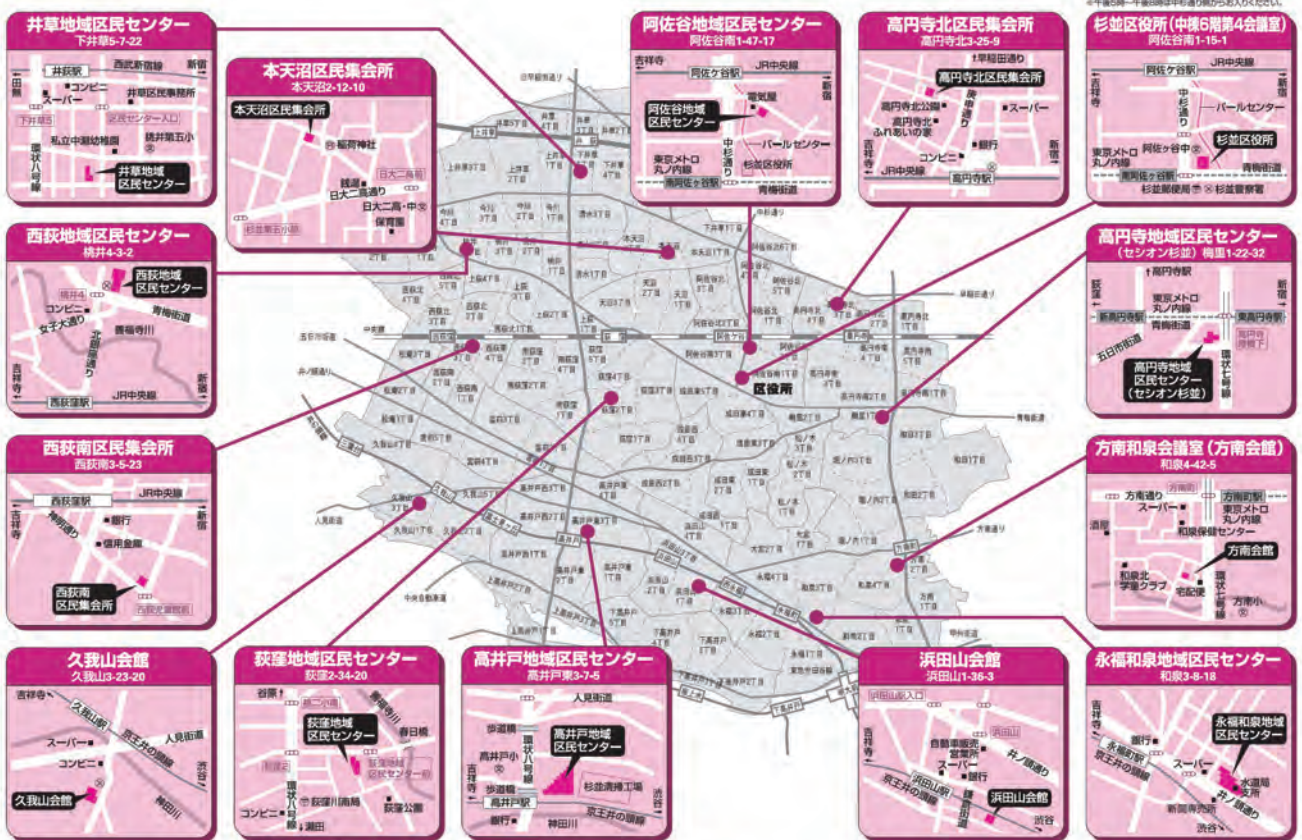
※午前5時～午後8時(中も通り抜けもお入りください。

井草地域区民センター
下井草5-7-22
井荻駅
西武新宿線
コンビニ
スーパー
井草区民事務所
下井草5
区民センター入口
私立中瀬幼稚園
桃井第五小
環状八号線
井草地域区民センター

本天沼区民集会所
本天沼2-12-10
本天沼区民集会所
稲荷神社
日大二高前
日大二高通り
日大二高・中
保育園
杉並第五小前

阿佐谷地域区民センター
阿佐谷南1-47-17
吉祥寺
阿佐ケ谷駅
JR中央線
新宿
阿佐谷地域区民センター
電気館
パールセンター
東京メトロ丸ノ内線
中杉通り
杉並区役所
南阿佐ケ谷駅
青梅街道

高円寺北区民集会所
高円寺北3-25-9
早稲田通り
高円寺北区民集会所
高円寺北公園
高円寺北ふれあいの家
スーパー
コンビニ
銀行
JR中央線
高円寺駅
吉祥寺
新宿

杉並区役所(中棟6階第4会議室)
阿佐谷南1-15-1
阿佐ケ谷駅
JR中央線
パールセンター
吉祥寺
新宿
東京メトロ丸ノ内線
阿佐谷中
杉並区役所
南阿佐ケ谷駅
青梅街道
杉並郵便局
杉並警察署

西荻地域区民センター
桃井4-3-2
西荻地域区民センター
桃井4
コンビニ
女子大通り
青梅街道
善福寺川
吉祥寺
JR中央線
新宿
西荻窪駅

高円寺地域区民センター
(セシオン杉並)梅里1-22-32
高円寺駅
荻窪
新宿
東京メトロ丸ノ内線
新高円寺駅
東高円寺駅
青梅街道
五日市街道
高円寺地域区民センター(セシオン杉並)
環状七号線

西荻南区民集会所
西荻南3-5-23
西荻窪駅
JR中央線
吉祥寺
新宿
神明通り
銀行
信用金庫
西荻南区民集会所
西荻児童館前

区役所

方南和泉会議室(方南会館)
和泉4-42-5
方南通り
方南町駅
スーパー
東京メトロ丸ノ内線
和泉保健センター
方南会館
和泉北学童クラブ
宅配便
環状七号線
方南小

久我山会館
久我山3-23-20
吉祥寺
久我山駅
京王井の頭線
人見街道
スーパー
コンビニ
渋谷
久我山会館
神田川

荻窪地域区民センター
荻窪2-34-20
荻窪
荻窪地域区民センター
善福寺川
春日橋
荻窪2
環状八号線
荻窪地域区民センター前
コンビニ
荻窪川南局
荻窪公園
瀬田

高井戸地域区民センター
高井戸東3-7-5
人見街道
歩道橋
高井戸小
高井戸地域区民センター
環状八号線
杉並清掃工場
吉祥寺
高井戸駅
渋谷
銀行
神田川
京王井の頭線

浜田山会館
浜田山1-36-3
浜田山駅入口
浜田山
自動車教習所
井ノ頭通り
スーパー
銀行
浜田山駅
京王井の頭線
浜田山会館
渋谷

永福和泉地域区民センター
和泉3-8-18
銀行
永福町駅
京王井の頭線
スーパー
永福和泉地域区民センター
水道局
新宿
井ノ頭通り
新間寺病院
渋谷